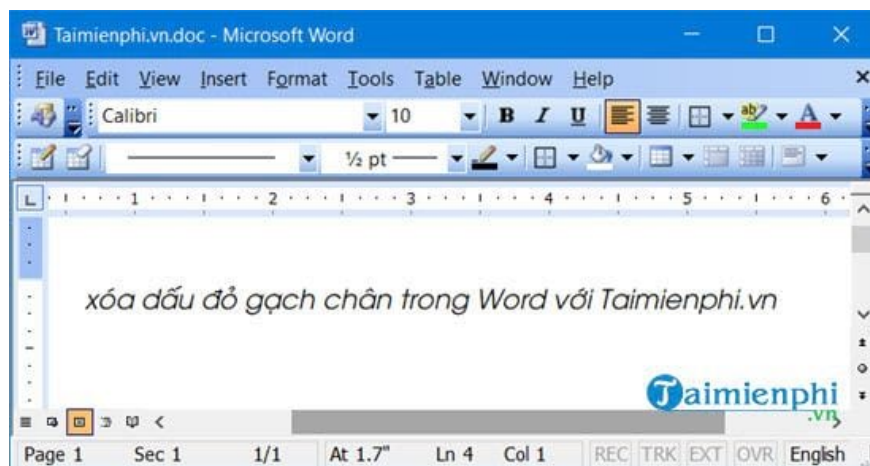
Taimienphi.vn.doc - Microsoft Word

File Edit View Insert Format Tools Table Window Help

Calibri 10 B I U

½ pt

1 2 3 4 5 6

xóa dấu đỏ gạch chân trong Word với Taimienphi.vn

Taimienphi .vn

Page 1 Sec 1 1/1 At 1.7" Ln 4 Col 1 REC TRK EXT OVR English